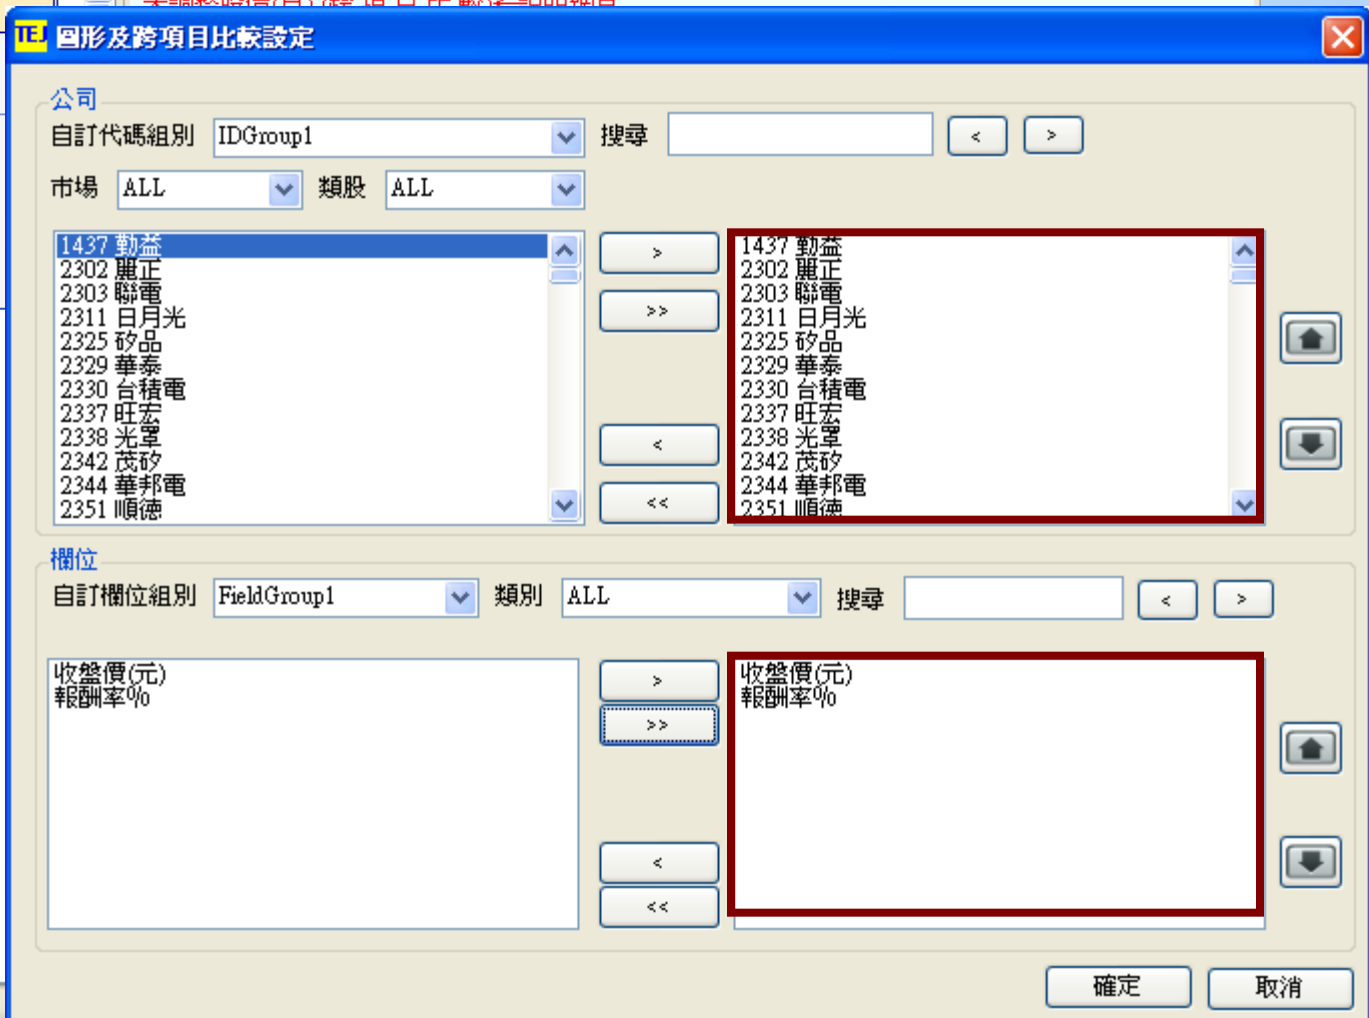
TEJ 圖形及跨項目比較設定

公司
自訂代碼組別 IDGroup1 搜尋 < >
市場 ALL 類股 ALL

1437 勤益
2302 麗正
2303 聯電
2311 日月光
2325 矽品
2329 華泰
2330 台積電
2337 旺宏
2338 光罩
2342 茂矽
2344 華邦電
2351 順德

> >> < <<

1437 勤益
2302 麗正
2303 聯電
2311 日月光
2325 矽品
2329 華泰
2330 台積電
2337 旺宏
2338 光罩
2342 茂矽
2344 華邦電
2351 順德

欄位
自訂欄位組別 FieldGroup1 類別 ALL 搜尋 < >

收盤價(元)
報酬率%

> >> < <<

收盤價(元)
報酬率%

確定 取消